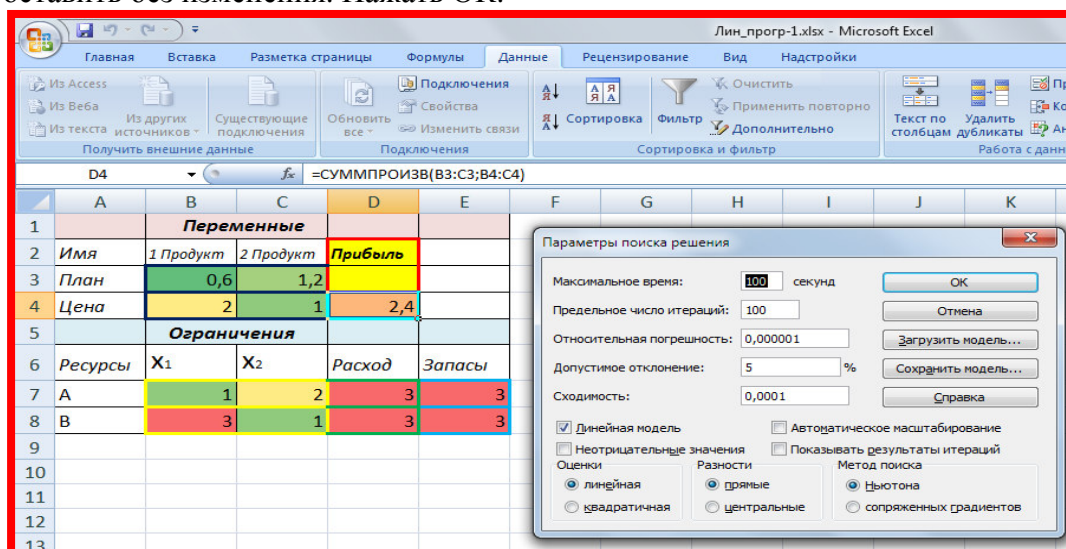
оставить без изменения. Нажать ОК.

Лин_прогр-1.xlsx - Microsoft Excel

Главная Вставка Разметка страницы Формулы Данные Рецензирование Вид Надстройки

Из Access
Из Веба
Из текста
Из других источников
Существующие подключения
Получить внешние данные
Обновить все
Подключения
Свойства
Изменить связи
Подключения
Сортировка
Фильтр
Очистить
Применить повторно
Дополнительно
Сортировка и фильтр
Текст по столбцам
Удалить дубликаты
Работа с данн

D4 $f_x$ =СУММПРОИЗВ(B3:C3;B4:C4)

| | A | B | C | D | E | F | G | H | I | J | K |
|---|---|---|---|---|---|---|---|---|---|---|---|
| 1 | | Переменные | | | | | | | | | |
| 2 | Имя | 1 Продукт | 2 Продукт | Прибыль | | | | | | | |
| 3 | План | 0,6 | 1,2 | | | | | | | | |
| 4 | Цена | 2 | 1 | 2,4 | | | | | | | |
| 5 | | Ограничения | | | | | | | | | |
| 6 | Ресурсы | $X_1$ | $X_2$ | Расход | Запасы | | | | | | |
| 7 | A | 1 | 2 | 3 | 3 | | | | | | |
| 8 | B | 3 | 1 | 3 | 3 | | | | | | |
| 9 | | | | | | | | | | | |
| 10 | | | | | | | | | | | |
| 11 | | | | | | | | | | | |
| 12 | | | | | | | | | | | |
| 13 | | | | | | | | | | | |

Параметры поиска решения
Максимальное время: 100 секунд
Предельное число итераций: 100
Относительная погрешность: 0,000001
Допустимое отклонение: 5 %
Сходимость: 0,0001
OK
Отмена
Загрузить модель...
Сохранить модель...
Справка
Линейная модель
Автоматическое масштабирование
Неотрицательные значения
Показывать результаты итераций
Оценки
линейная
квадратичная
Разности
прямые
центральные
Метод поиска
Ньютона
сопряженных градиентов